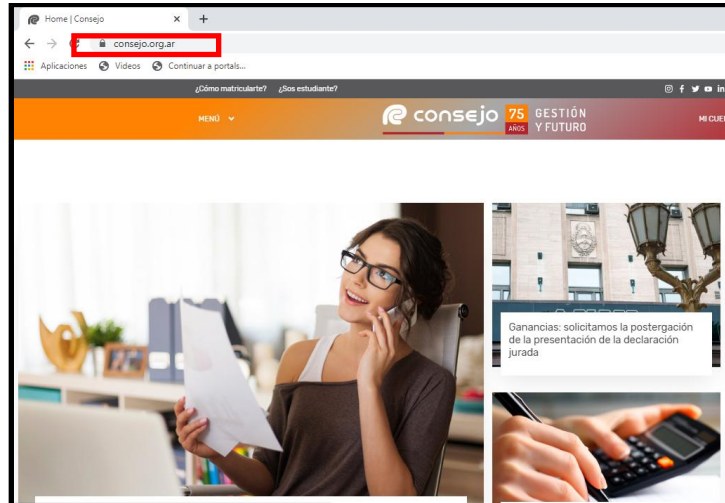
Home | Consejo

consejo.org.ar

Aplicaciones Videos Continuar a portals...

¿Cómo matricularte? ¿Sos estudiante?

MENÚ

consejo 75 AÑOS GESTIÓN Y FUTURO

MI CUE

Ganancias: solicitamos la postergación de la presentación de la declaración jurada